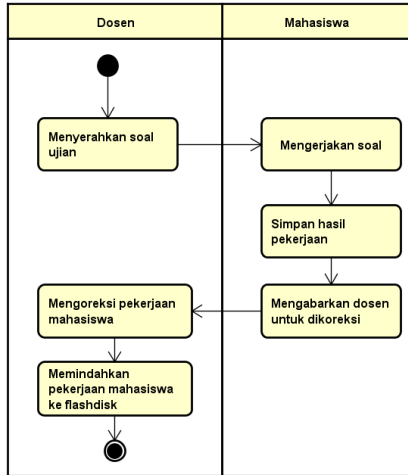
| Dosen | Mahasiswa |
|---|---|

Menyerahkan soal ujian

Mengerjakan soal

Simpan hasil pekerjaan

Mengabarkan dosen untuk dikoreksi

Mengoreksi pekerjaan mahasiswa

Memindahkan pekerjaan mahasiswa ke flashdisk